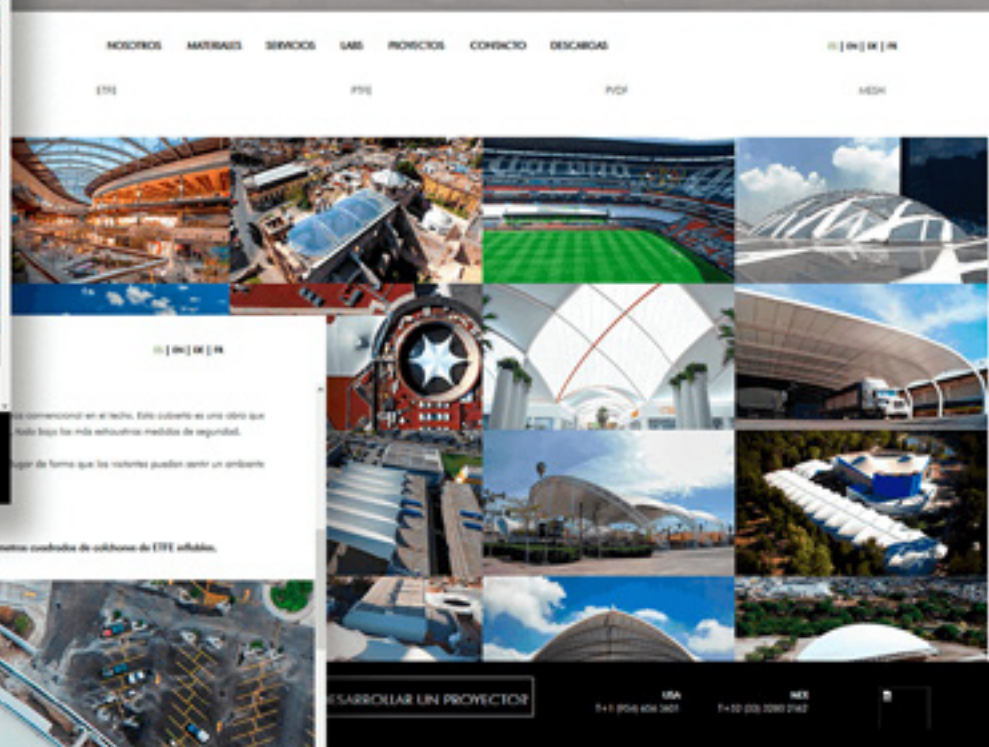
NOSOTROS MATERIALES SERVICIOS LABS PROYECTOS CONTACTO DESCARGAS

ES | EN | DE | FR

ETFE PTFE PVDF MESH

ES | EN | DE | FR

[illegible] convencional en el techo. Esta cubierta es una obra que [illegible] bajo las más exhaustivas medidas de seguridad.

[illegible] lugar de forma que los visitantes puedan sentir un ambiente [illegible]

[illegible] metros cuadrados de colchones de ETFE inflables.

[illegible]ESARROLLAR UN PROYECTO?

USA
T+1 (954) 606 3601

MEX
T+52 (33) 2080 2162